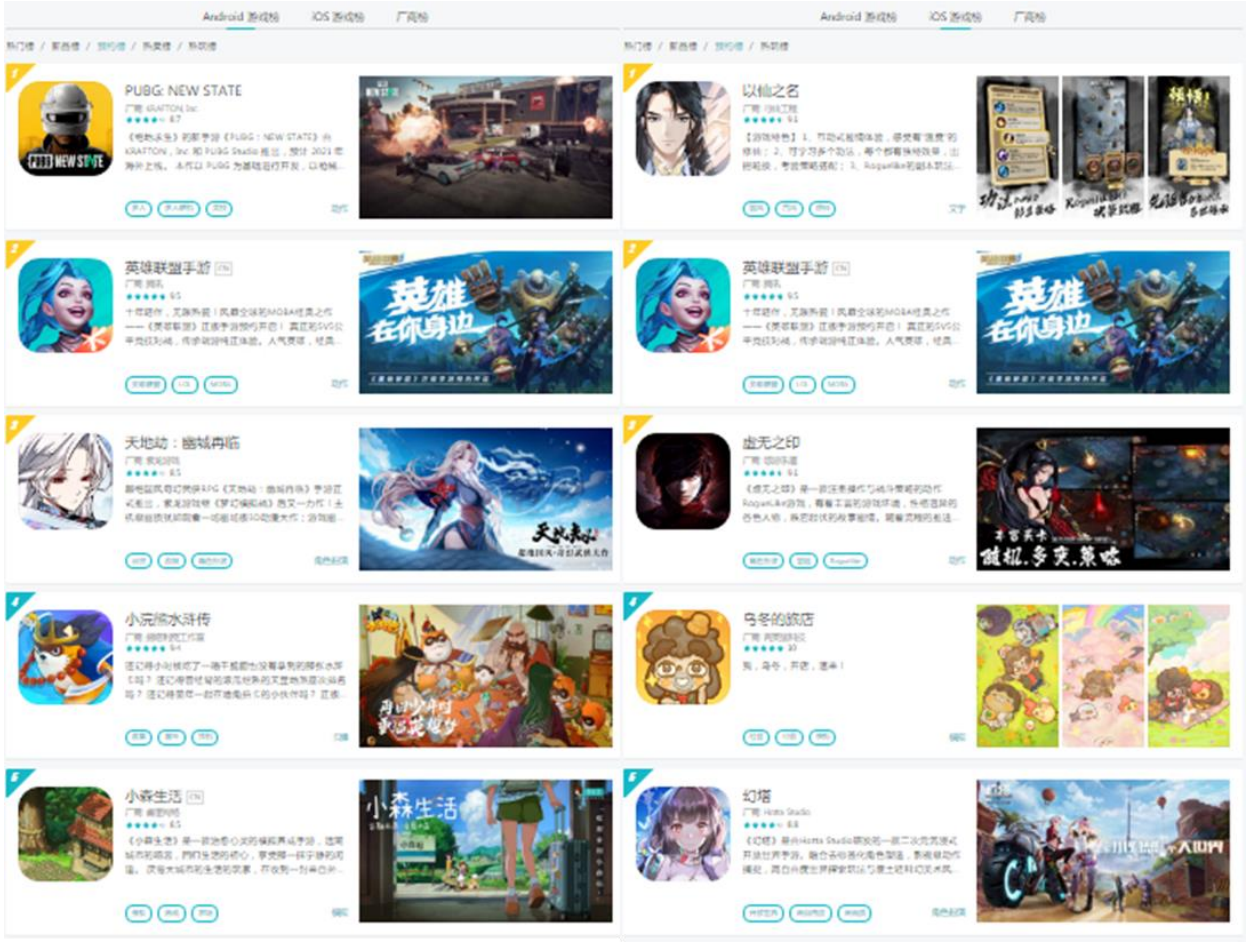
Android 游戏榜　iOS 游戏榜　厂商榜

热门榜 / 新品榜 / 预约榜 / 热卖榜 / 热玩榜

1
PUBG: NEW STATE
厂商 KRAFTON Inc.
8.7
《绝地求生》党新手游《PUBG：NEW STATE》由 KRAFTON，Inc 和 PUBG Studio 推出，预计 2021 年海外上线。本作以 PUBG 为基础进行开发，以绝地...
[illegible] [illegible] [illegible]
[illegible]

2
英雄联盟手游 CN
厂商 腾讯
9.5
十年陪伴，无限热爱！风靡全球的MOBA经典之作——《英雄联盟》正统手游即将开启！真正的5V5公平竞技对战，传承端游纯正体验。人气英雄，经典...
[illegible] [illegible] MOBA
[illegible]

3
天地劫：幽城再临
厂商 紫龙游戏
8.5
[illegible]
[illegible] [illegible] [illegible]
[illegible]

4
小浣熊水浒传
厂商 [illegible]
8.4
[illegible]
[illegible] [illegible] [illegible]
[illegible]

5
小森生活 CN
厂商 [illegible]
8.5
《小森生活》是一款治愈心灵的慢节奏生活手游，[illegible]
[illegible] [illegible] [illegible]
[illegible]

Android 游戏榜　iOS 游戏榜　厂商榜

热门榜 / 新品榜 / 预约榜 / 热卖榜

1
以仙之名
厂商 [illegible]
9.1
【游戏特色】1、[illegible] Roguelike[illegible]
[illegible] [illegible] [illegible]
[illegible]

2
英雄联盟手游 CN
厂商 腾讯
9.5
十年陪伴，无限热爱！风靡全球的MOBA经典之作——《英雄联盟》正统手游即将开启！真正的5V5公平竞技对战，传承端游纯正体验。人气英雄，经典...
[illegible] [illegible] MOBA
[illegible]

3
虚无之印
厂商 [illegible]
9.1
《虚无之印》是一款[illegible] Roguelike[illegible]
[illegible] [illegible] Roguelike
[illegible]

4
乌冬的旅店
厂商 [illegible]
10
我，乌冬，开店，退休！
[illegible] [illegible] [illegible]
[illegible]

5
幻塔
厂商 Hotta Studio
8.8
《幻塔》是由Hotta Studio研发的一款二次元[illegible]
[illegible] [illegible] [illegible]
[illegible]